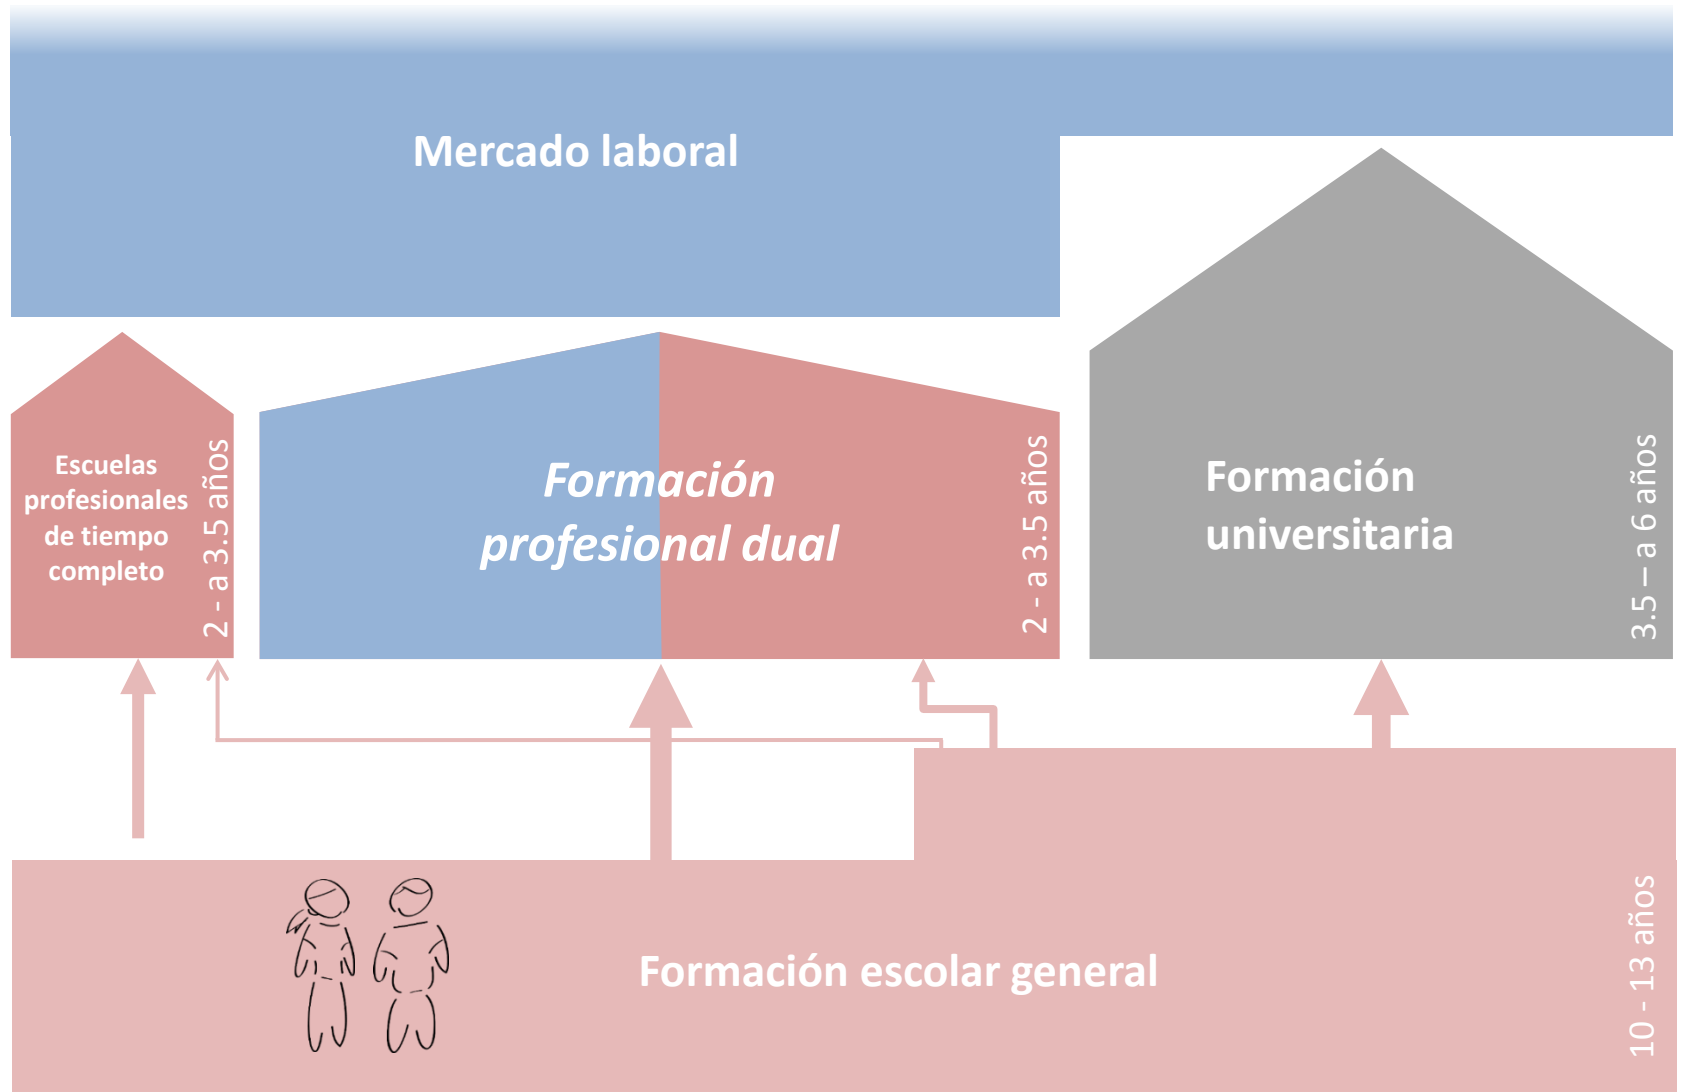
Mercado laboral

Escuelas profesionales de tiempo completo

2 - a 3.5 años

Formación profesional dual

2 - a 3.5 años

Formación universitaria

3.5 – a 6 años

Formación escolar general

10 - 13 años